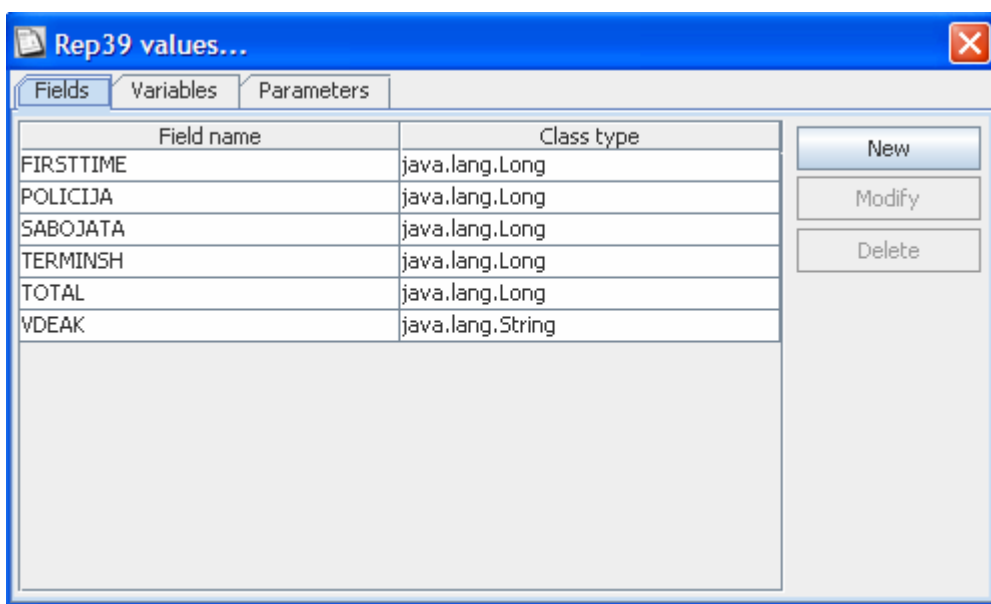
Rep39 values...

Fields | Variables | Parameters

| Field name | Class type |
|---|---|
| FIRSTTIME | java.lang.Long |
| POLICIJA | java.lang.Long |
| SABOJATA | java.lang.Long |
| TERMINSH | java.lang.Long |
| TOTAL | java.lang.Long |
| VDEAK | java.lang.String |

New
Modify
Delete